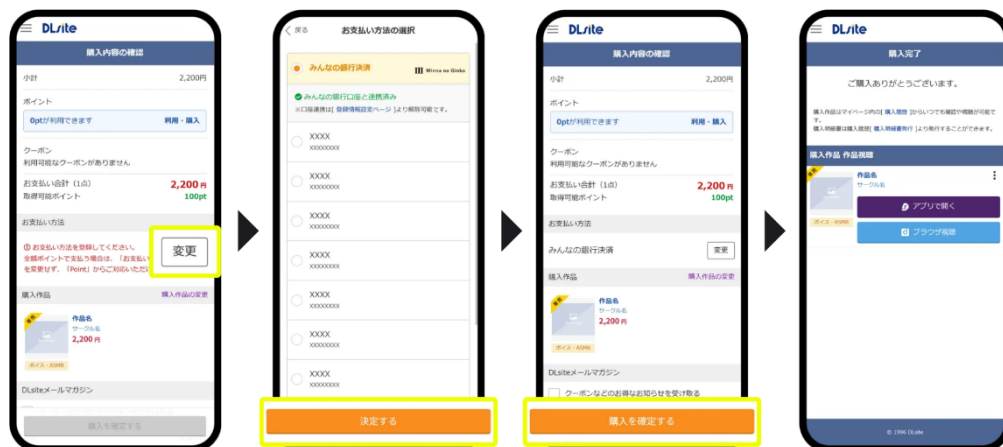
DLsite
購入内容の確認
小計 2,200円
ポイント
0ptが利用できます 利用・購入
クーポン
利用可能なクーポンがありません
お支払い合計（1点） 2,200円
取得可能ポイント 100pt
お支払い方法
① お支払い方法を登録してください。
全額ポイントで支払う場合は、「お支払い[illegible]を変更せず、「Point」からご対応いただ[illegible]
変更
購入作品 購入作品の変更
作品名
サークル名
2,200円
ボイス・ASMR
DLsiteメールマガジン
購入を確定する

戻る お支払い方法の選択
みんなの銀行決済 Minna no Ginko
みんなの銀行口座と連携済み
※口座連携は[ 登録情報設定ページ ]より解除可能です。
XXXX
XXXXXXXX
XXXX
XXXXXXXX
XXXX
XXXXXXXX
XXXX
XXXXXXXX
XXXX
XXXXXXXX
XXXX
XXXXXXXX
XXXX
XXXXXXXX
決定する

DLsite
購入内容の確認
小計 2,200円
ポイント
0ptが利用できます 利用・購入
クーポン
利用可能なクーポンがありません
お支払い合計（1点） 2,200円
取得可能ポイント 100pt
お支払い方法
みんなの銀行決済 変更
購入作品 購入作品の変更
作品名
サークル名
2,200円
ボイス・ASMR
DLsiteメールマガジン
クーポンなどのお得なお知らせを受け取る
購入を確定する

DLsite
購入完了
ご購入ありがとうございます。
購入作品はマイページ内の[ 購入履歴 ]からいつでも確認や視聴が可能です。
購入明細書は購入履歴[ 購入明細書発行 ]より発行することができます。
購入作品 作品視聴
作品名
サークル名
ボイス・ASMR
アプリで開く
ブラウザ視聴
© 1996 DLsite